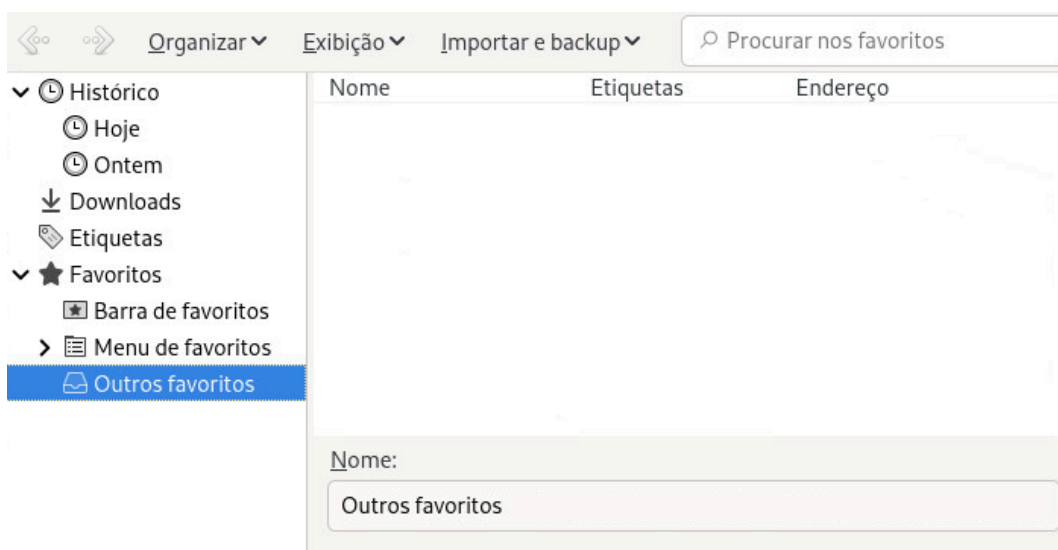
Organizar Exibição Importar e backup Procurar nos favoritos

Histórico
Hoje
Ontem
Downloads
Etiquetas
Favoritos
Barra de favoritos
Menu de favoritos
Outros favoritos

| Nome | Etiquetas | Endereço |
|---|---|---|

Nome:
Outros favoritos